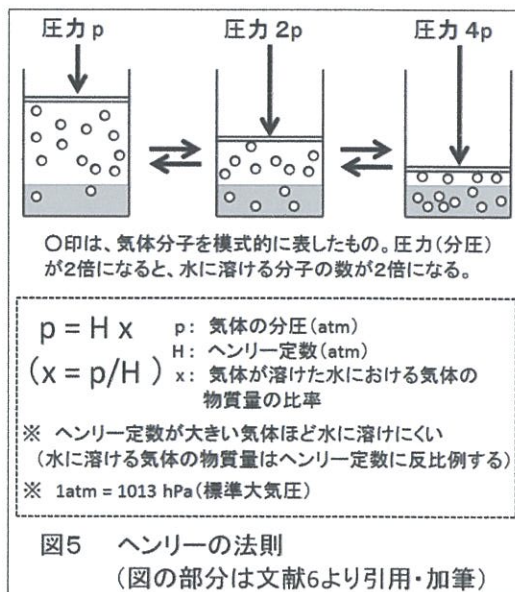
圧力 p

圧力 2p

圧力 4p

○印は、気体分子を模式的に表したもの。圧力（分圧）が2倍になると、水に溶ける分子の数が2倍になる。

$p = Hx$
$(x = p/H)$

p： 気体の分圧（atm）
H： ヘンリー定数（atm）
x： 気体が溶けた水における気体の物質量の比率

※ ヘンリー定数が大きい気体ほど水に溶けにくい（水に溶ける気体の物質量はヘンリー定数に反比例する）

※ 1atm = 1013 hPa（標準大気圧）

図5 ヘンリーの法則
（図の部分は文献6より引用・加筆）